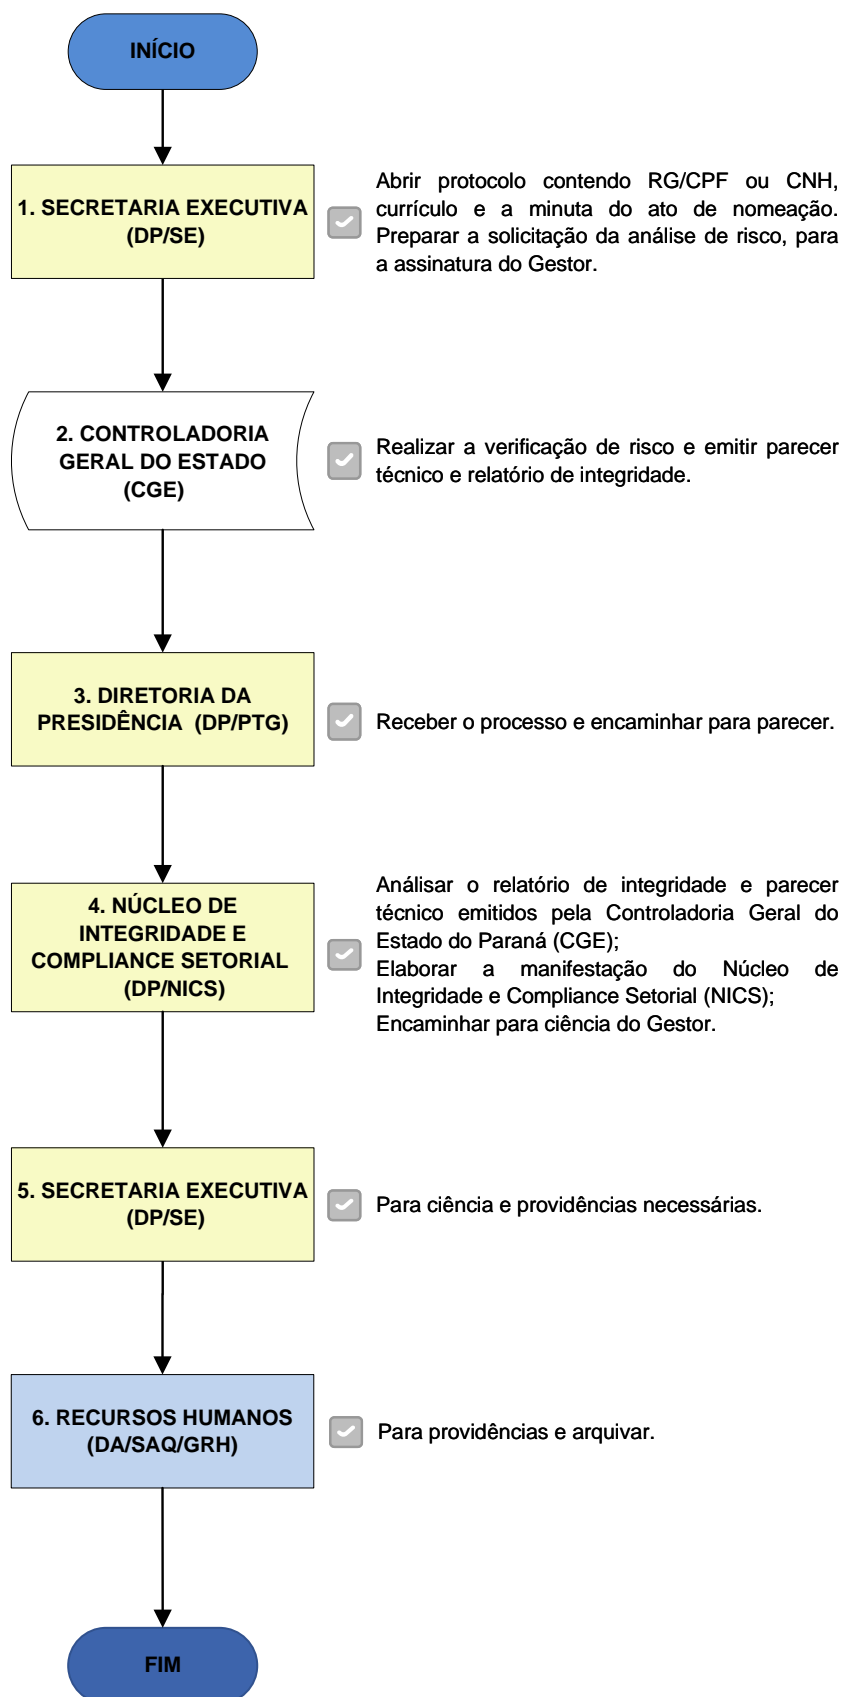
INÍCIO

1. SECRETARIA EXECUTIVA (DP/SE)

Abrir protocolo contendo RG/CPF ou CNH, currículo e a minuta do ato de nomeação. Preparar a solicitação da análise de risco, para a assinatura do Gestor.

2. CONTROLADORIA GERAL DO ESTADO (CGE)

Realizar a verificação de risco e emitir parecer técnico e relatório de integridade.

3. DIRETORIA DA PRESIDÊNCIA (DP/PTG)

Receber o processo e encaminhar para parecer.

4. NÚCLEO DE INTEGRIDADE E COMPLIANCE SETORIAL (DP/NICS)

Análisar o relatório de integridade e parecer técnico emitidos pela Controladoria Geral do Estado do Paraná (CGE);
Elaborar a manifestação do Núcleo de Integridade e Compliance Setorial (NICS);
Encaminhar para ciência do Gestor.

5. SECRETARIA EXECUTIVA (DP/SE)

Para ciência e providências necessárias.

6. RECURSOS HUMANOS (DA/SAQ/GRH)

Para providências e arquivar.

FIM